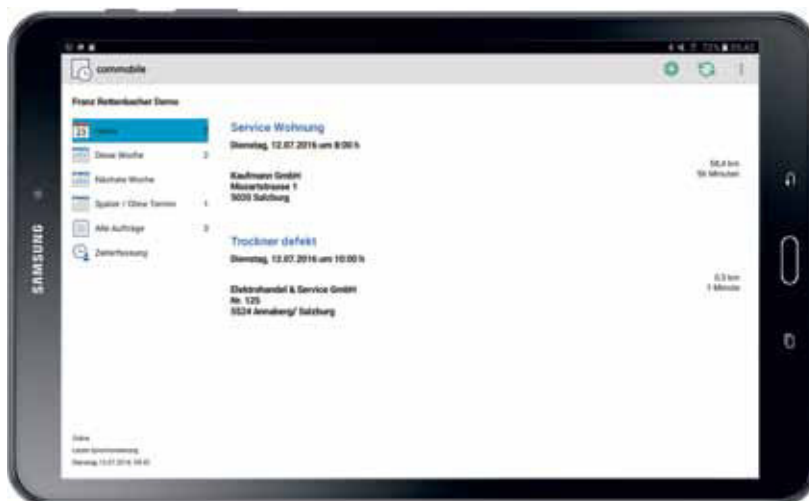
SAMSUNG

commobile

Franz Rettenbacher Demo

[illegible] Heute 2
Diese Woche 2
Nächste Woche
Später / Ohne Termin 1
Alle Aufträge 3
Zeiterfassung

Service Wohnung
Dienstag, 12.07.2016 um 8:00 h

Kaufmann GmbH
Mozartstrasse 1
5020 Salzburg

58,4 km
56 Minuten

Trockner defekt
Dienstag, 12.07.2016 um 10:00 h

Elektrohandel & Service GmbH
Nr. 125
5524 Annaberg/ Salzburg

0,3 km
1 Minute

Online
Letzte Synchronisierung
Dienstag 12.07.2016 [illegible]